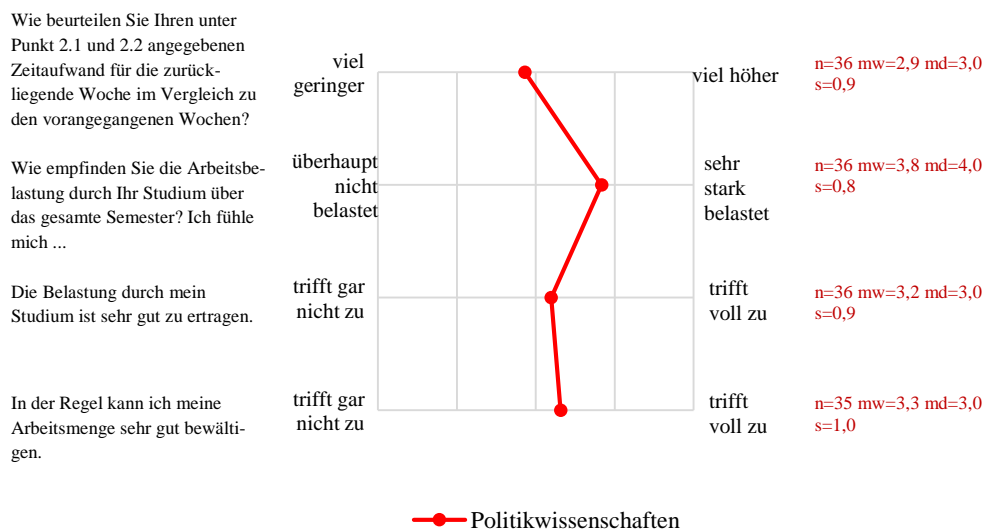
Wie beurteilen Sie Ihren unter Punkt 2.1 und 2.2 angegebenen Zeitaufwand für die zurückliegende Woche im Vergleich zu den vorangegangenen Wochen?

viel geringer

viel höher

n=36 mw=2,9 md=3,0 s=0,9

Wie empfinden Sie die Arbeitsbelastung durch Ihr Studium über das gesamte Semester? Ich fühle mich ...

überhaupt nicht belastet

sehr stark belastet

n=36 mw=3,8 md=4,0 s=0,8

Die Belastung durch mein Studium ist sehr gut zu ertragen.

trifft gar nicht zu

trifft voll zu

n=36 mw=3,2 md=3,0 s=0,9

In der Regel kann ich meine Arbeitsmenge sehr gut bewältigen.

trifft gar nicht zu

trifft voll zu

n=35 mw=3,3 md=3,0 s=1,0

Politikwissenschaften